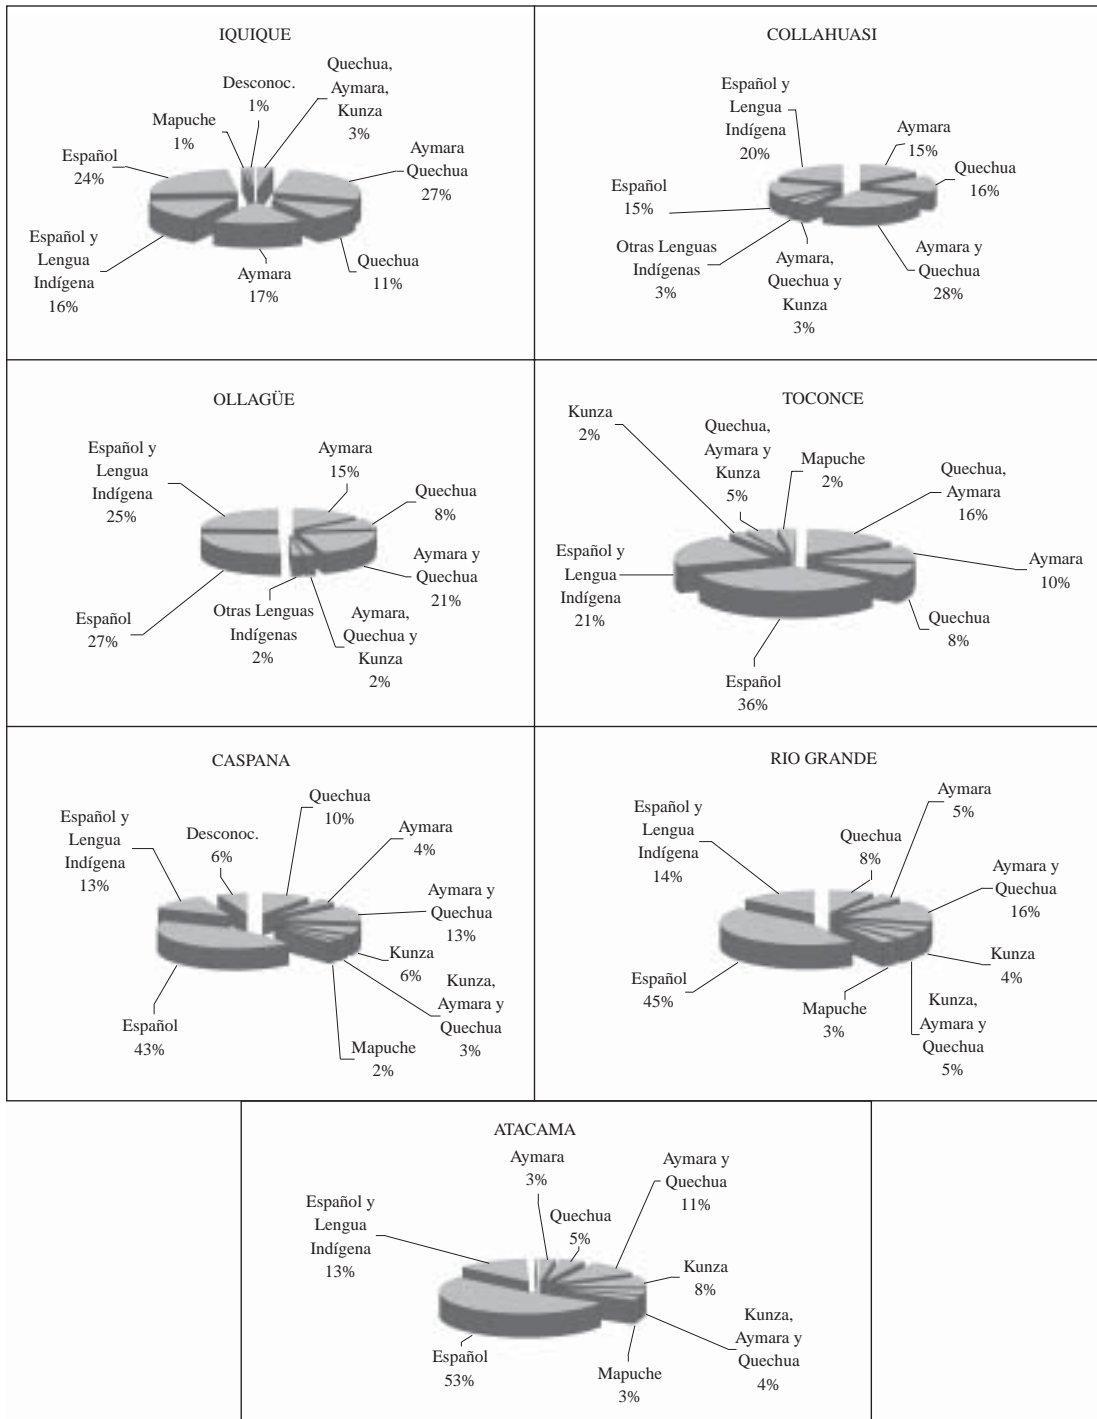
IQUIQUE

Desconoc. 1%
Quechua, Aymara, Kunza 3%
Mapuche 1%
Español 24%
Aymara Quechua 27%
Español y Lengua Indígena 16%
Aymara 17%
Quechua 11%

COLLAHUASI

Español y Lengua Indígena 20%
Aymara 15%
Quechua 16%
Español 15%
Otras Lenguas Indígenas 3%
Aymara, Quechua y Kunza 3%
Aymara y Quechua 28%

OLLAGÜE

Español y Lengua Indígena 25%
Aymara 15%
Quechua 8%
Aymara y Quechua 21%
Español 27%
Otras Lenguas Indígenas 2%
Aymara, Quechua y Kunza 2%

TOCONCE

Kunza 2%
Quechua, Aymara y Kunza 5%
Mapuche 2%
Quechua, Aymara 16%
Español y Lengua Indígena 21%
Aymara 10%
Quechua 8%
Español 36%

CASPANA

Quechua 10%
Español y Lengua Indígena 13%
Desconoc. 6%
Aymara 4%
Aymara y Quechua 13%
Kunza 6%
Kunza, Aymara y Quechua 3%
Español 43%
Mapuche 2%

RIO GRANDE

Aymara 5%
Español y Lengua Indígena 14%
Quechua 8%
Aymara y Quechua 16%
Kunza 4%
Español 45%
Mapuche 3%
Kunza, Aymara y Quechua 5%

ATACAMA

Aymara 3%
Aymara y Quechua 11%
Español y Lengua Indígena 13%
Quechua 5%
Kunza 8%
Kunza, Aymara y Quechua 4%
Español 53%
Mapuche 3%